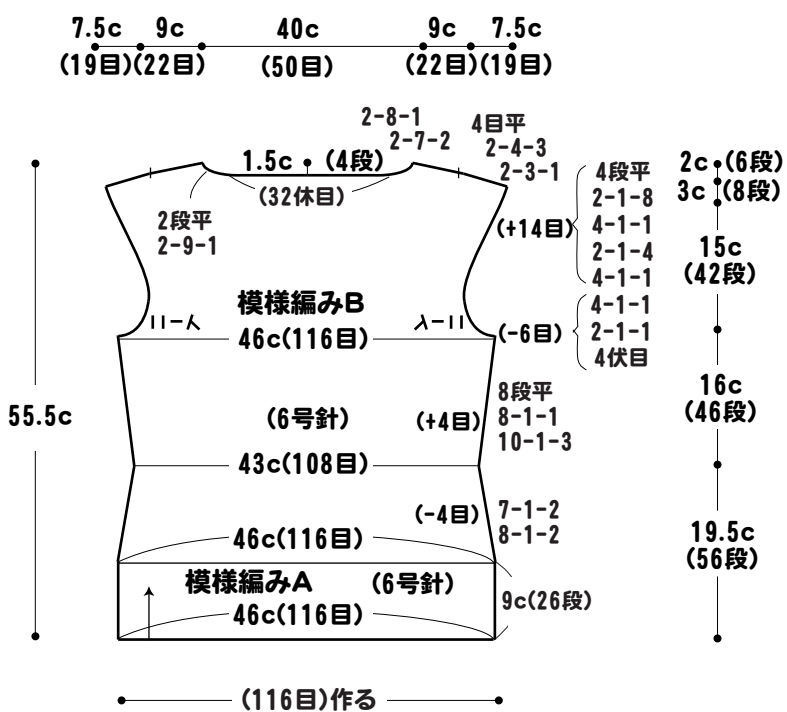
7.5c 9c 40c 9c 7.5c
(19目)(22目) (50目) (22目)(19目)

2-8-1
2-7-2
4目平
2-4-3
2-3-1

1.5c (4段)
(32休目)

2c (6段)
3c (8段)

2段平
2-9-1

4段平
2-1-8
4-1-1
2-1-4
4-1-1
(+14目)

15c
(42段)

模様編みB

4-1-1
2-1-1
4伏目
(-6目)

ll-人
46c(116目)
人-ll

55.5c

16c
(46段)

8段平
8-1-1
10-1-3
(+4目)

(6号針)

43c(108目)

(-4目)
7-1-2
8-1-2

19.5c
(56段)

46c(116目)

模様編みA (6号針)
46c(116目)
9c(26段)

(116目)作る